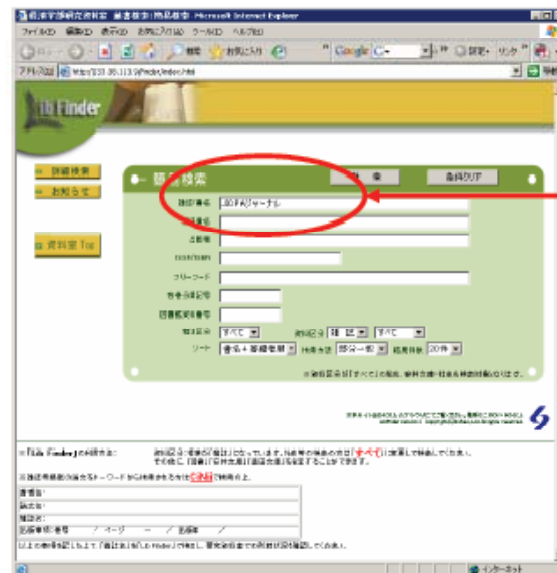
経済学部研究資料室 蔵書検索 簡易検索 - Microsoft Internet Explorer

ファイル(F) 編集(E) 表示(V) お気に入り(A) ツール(T) ヘルプ(H)

戻る 検索 お気に入り Google G- 設定 リンク

アドレス(D) http://133.35.113.3/Finder/index.html

Lib Finder

詳細検索

お知らせ

資料室 Top

簡易検索

検索 条件クリア

雑誌書名 JAFAジャーナル

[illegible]者名

出版者

ISSN/ISBN

フリーワード

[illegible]

図書館資料番号

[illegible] すべて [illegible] 雑誌 すべて

ソート 書名+著者名順 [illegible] 部分一致 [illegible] 20件

※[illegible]

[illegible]

※「Lib Finder」の利用方法:

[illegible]「すべて」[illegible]

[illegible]

書籍名:

論文名:

雑誌名:

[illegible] / ページ ー / 出版年 /

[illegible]

インターネット